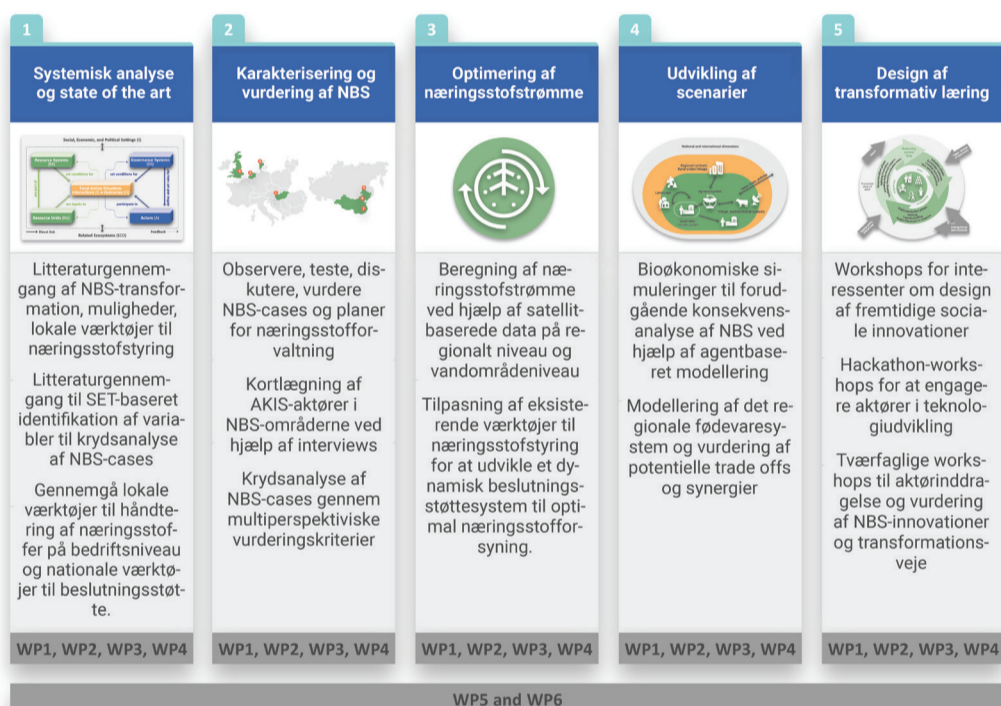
1

Systemisk analyse og state of the art

Social, Economic, and Political Settings (S)

Resource Systems (RS)

Governance Systems (GS)

Focal Action Situations Interactions (I) → Outcomes (O)

Resource Units (RU)

Actors (A)

Related Ecosystems (ECO)

Litteraturgennemgang af NBS-transformation, muligheder, lokale værktøjer til næringsstofstyring

Litteraturgennemgang til SET-baseret identifikation af variabler til krydsanalyse af NBS-cases

Gennemgå lokale værktøjer til håndtering af næringsstoffer på bedriftsniveau og nationale værktøjer til beslutningsstøtte.

WP1, WP2, WP3, WP4

2

Karakterisering og vurdering af NBS

Observere, teste, diskutere, vurdere NBS-cases og planer for næringsstofforvaltning

Kortlægning af AKIS-aktører i NBS-områderne ved hjælp af interviews

Krydsanalyse af NBS-cases gennem multiperspektiviske vurderingskriterier

WP1, WP2, WP3, WP4

3

Optimering af næringsstofstrømme

Beregning af næringsstofstrømme ved hjælp af satellitbaserede data på regionalt niveau og vandområdeniveau

Tilpasning af eksisterende værktøjer til næringsstofstyring for at udvikle et dynamisk beslutningsstøttesystem til optimal næringsstofforsyning.

WP1, WP2, WP3, WP4

4

Udvikling af scenarier

National and International Innovation

Bioøkonomiske simuleringer til forudgående konsekvensanalyse af NBS ved hjælp af agentbaseret modellering

Modellering af det regionale fødevaresystem og vurdering af potentielle trade offs og synergier

WP1, WP2, WP3, WP4

5

Design af transformativ læring

Workshops for interessenter om design af fremtidige sociale innovationer

Hackathon-workshops for at engagere aktører i teknologiudvikling

Tværfaglige workshops til aktørinddragelse og vurdering af NBS-innovationer og transformationsveje

WP1, WP2, WP3, WP4

WP5 and WP6